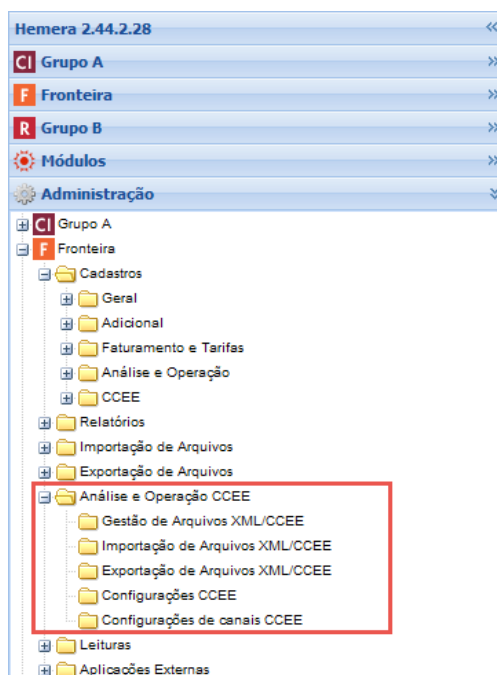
Hemera 2.44.2.28
«
CI Grupo A
»
F Fronteira
»
R Grupo B
»
Módulos
»
Administração
»

CI Grupo A
F Fronteira
Cadastros
Geral
Adicional
Faturamento e Tarifas
Análise e Operação
CCEE
Relatórios
Importação de Arquivos
Exportação de Arquivos
Análise e Operação CCEE
Gestão de Arquivos XML/CCEE
Importação de Arquivos XML/CCEE
Exportação de Arquivos XML/CCEE
Configurações CCEE
Configurações de canais CCEE
Leituras
Aplicações Externas